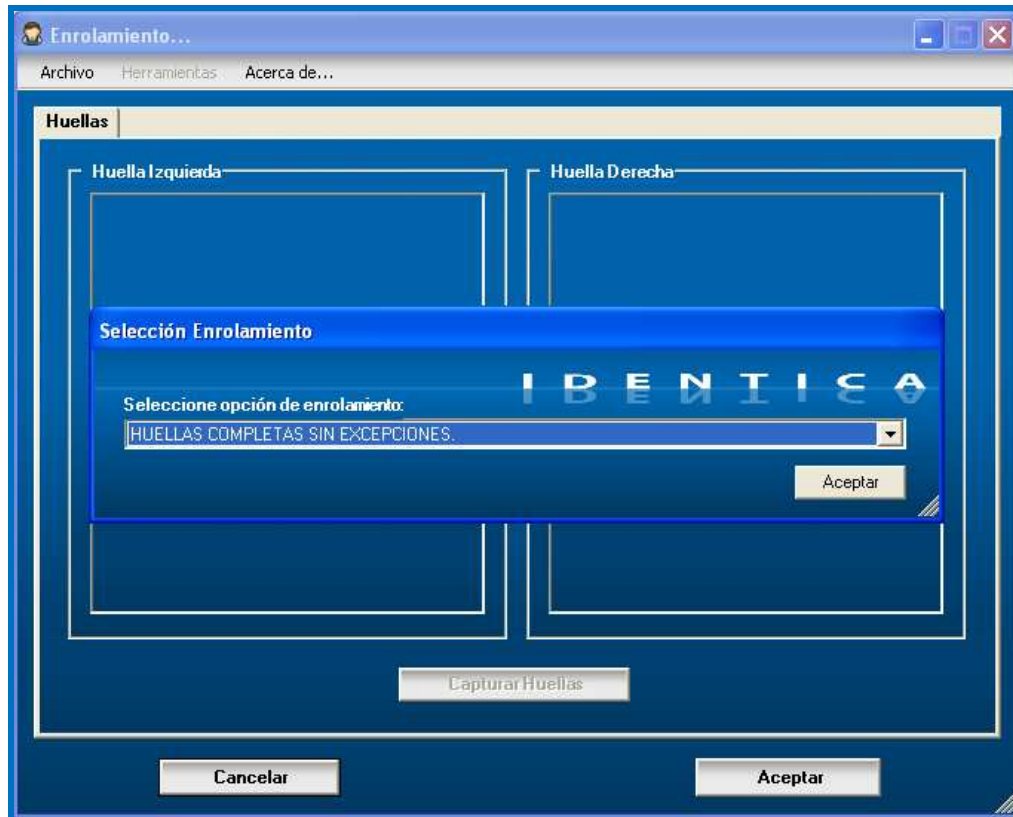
Enrolamiento...

Archivo Herramientas Acerca de...

Huellas

Huella Izquierda

Huella Derecha

Selección Enrolamiento

IDENTICA

Seleccione opción de enrolamiento:

HUELLAS COMPLETAS SIN EXCEPCIONES.

Aceptar

Capturar Huellas

Cancelar

Aceptar